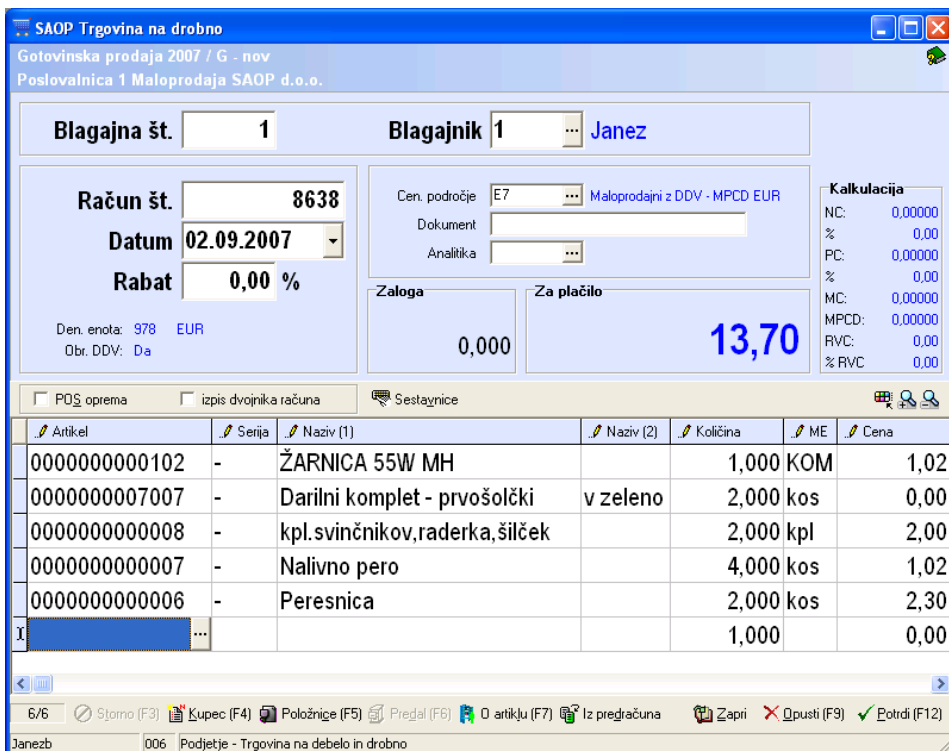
SAOP Trgovina na drobno

Gotovinska prodaja 2007 / G - nov
Poslovalnica 1 Maloprodaja SAOP d.o.o.

Blagajna št. 1
Blagajnik 1 ... Janez

Račun št. 8638
Datum 02.09.2007
Rabat 0,00 %

Den. enota: 978 EUR
Obr. DDV: Da

Cen. področje E7 ... Maloprodajni z DDV - MPCD EUR
Dokument
Analitika ...

Zaloga
0,000

Za plačilo
13,70

Kalkulacija
NC: 0,00000
%: 0,00
PC: 0,00000
%: 0,00
MC: 0,00000
MPCD: 0,00000
RVC: 0,00
% RVC 0,00

POS oprema
izpis dvojnika računa
Sestavnice

| Artikel | Serija | Naziv (1) | Naziv (2) | Količina | ME | Cena |
|---|---|---|---|---|---|---|
| 0000000000102 | - | ŽARNICA 55W MH | | 1,000 | KOM | 1,02 |
| 0000000007007 | - | Darilni komplet - prvošolčki | v zeleno | 2,000 | kos | 0,00 |
| 0000000000008 | - | kpl.svinčnikov,raderka,šilček | | 2,000 | kpl | 2,00 |
| 0000000000007 | - | Nalivno pero | | 4,000 | kos | 1,02 |
| 0000000000006 | - | Peresnica | | 2,000 | kos | 2,30 |
| ... | | | | 1,000 | | 0,00 |

6/6 Storno (F3) Kupec (F4) Položnice (F5) Predal (F6) O artiklu (F7) Iz predračuna Zapri Opusti (F9) Potrdi (F12)

Janezb 006 Podjetje - Trgovina na debelo in drobno